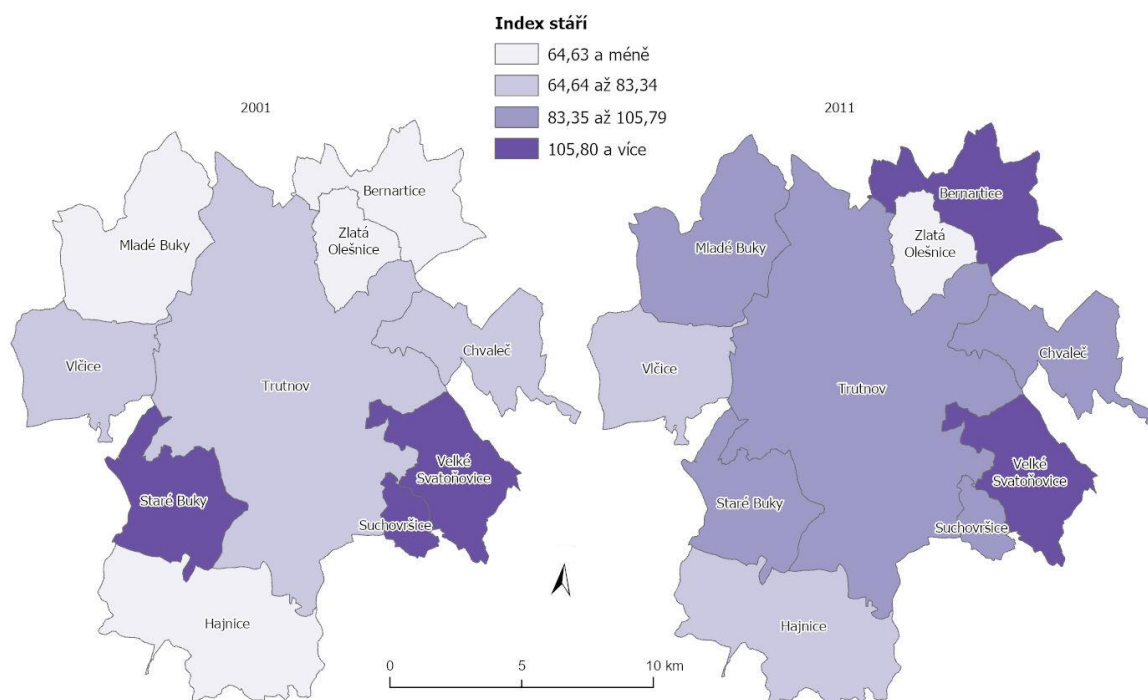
Index stáří
64,63 a méně
64,64 až 83,34
83,35 až 105,79
105,80 a více

2001

Bernartice
Mladé Buky
Zlatá Olešnice
Vlčice
Chvaleč
Trutnov
Velké Svatoňovice
Staré Buky
Suchovršice
Hajnice

2011

Bernartice
Mladé Buky
Zlatá Olešnice
Vlčice
Chvaleč
Trutnov
Velké Svatoňovice
Staré Buky
Suchovršice
Hajnice

0
5
10 km